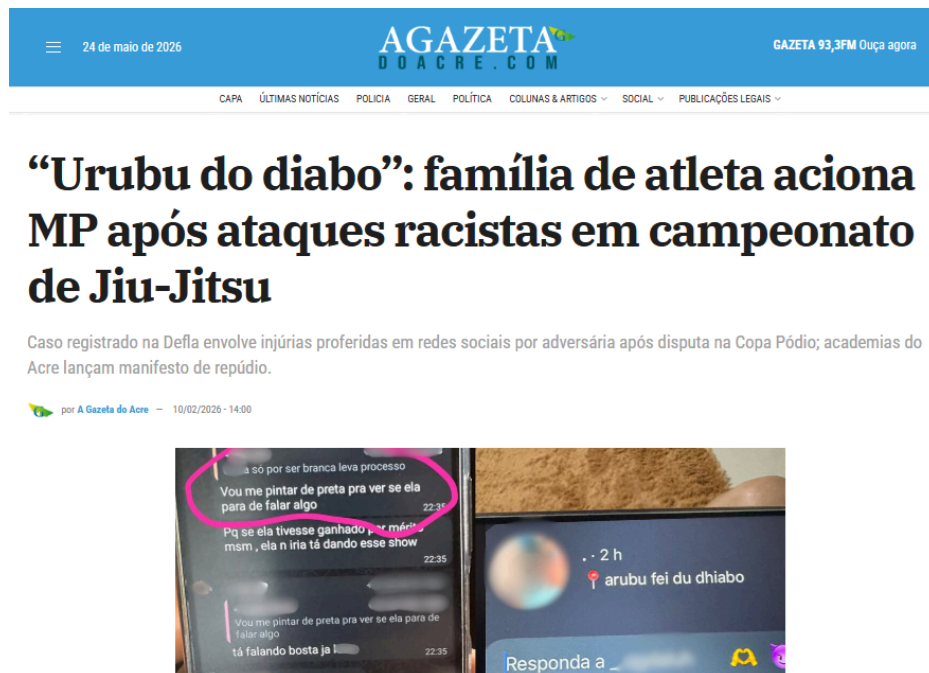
24 de maio de 2026

AGAZETA DOACRE.COM

GAZETA 93,3FM Ouça agora

CAPA ÚLTIMAS NOTÍCIAS POLICIA GERAL POLÍTICA COLUNAS & ARTIGOS SOCIAL PUBLICAÇÕES LEGAIS

“Urubu do diabo”: família de atleta aciona MP após ataques racistas em campeonato de Jiu-Jitsu

Caso registrado na Defla envolve injúrias proferidas em redes sociais por adversária após disputa na Copa Pódio; academias do Acre lançam manifesto de repúdio.

por A Gazeta do Acre — 10/02/2026 - 14:00

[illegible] só por ser branca leva processo

Vou me pintar de preta pra ver se ela para de falar algo 22:35

Pq se ela tivesse ganhado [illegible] mérito msm , ela n iria tá dando esse show 22:35

Vou me pintar de preta pra ver se ela para de falar algo

tá falando bosta ja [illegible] 22:35

. · 2 h

arubu fei du dhiabo

Responda a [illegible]